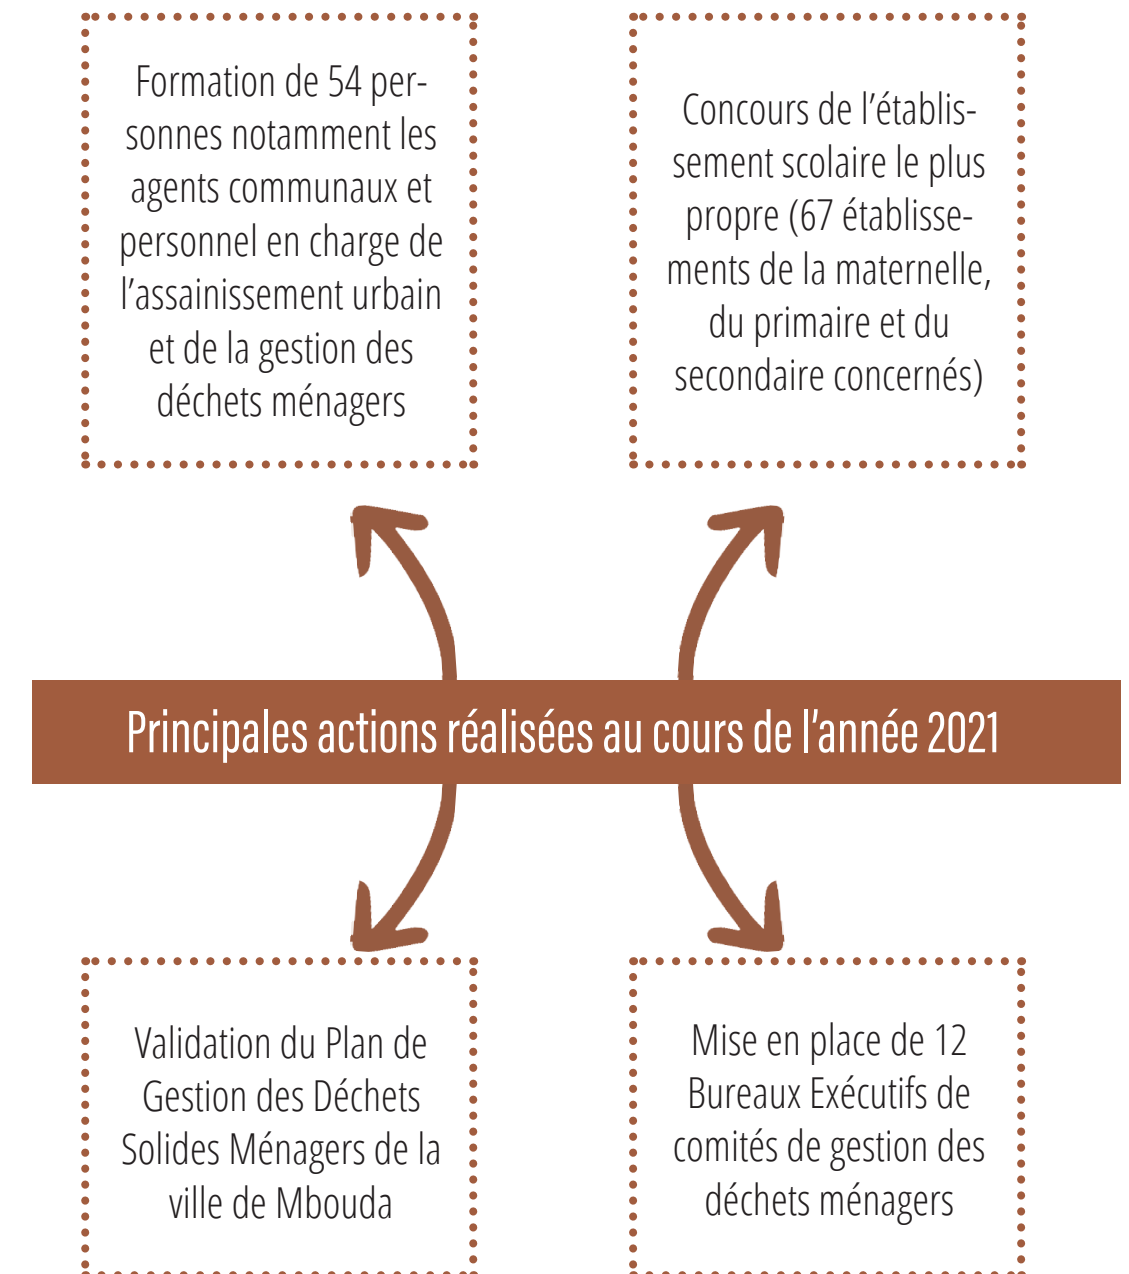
Formation de 54 personnes notamment les agents communaux et personnel en charge de l’assainissement urbain et de la gestion des déchets ménagers

Concours de l’établissement scolaire le plus propre (67 établissements de la maternelle, du primaire et du secondaire concernés)

Principales actions réalisées au cours de l’année 2021

Validation du Plan de Gestion des Déchets Solides Ménagers de la ville de Mbouda

Mise en place de 12 Bureaux Exécutifs de comités de gestion des déchets ménagers